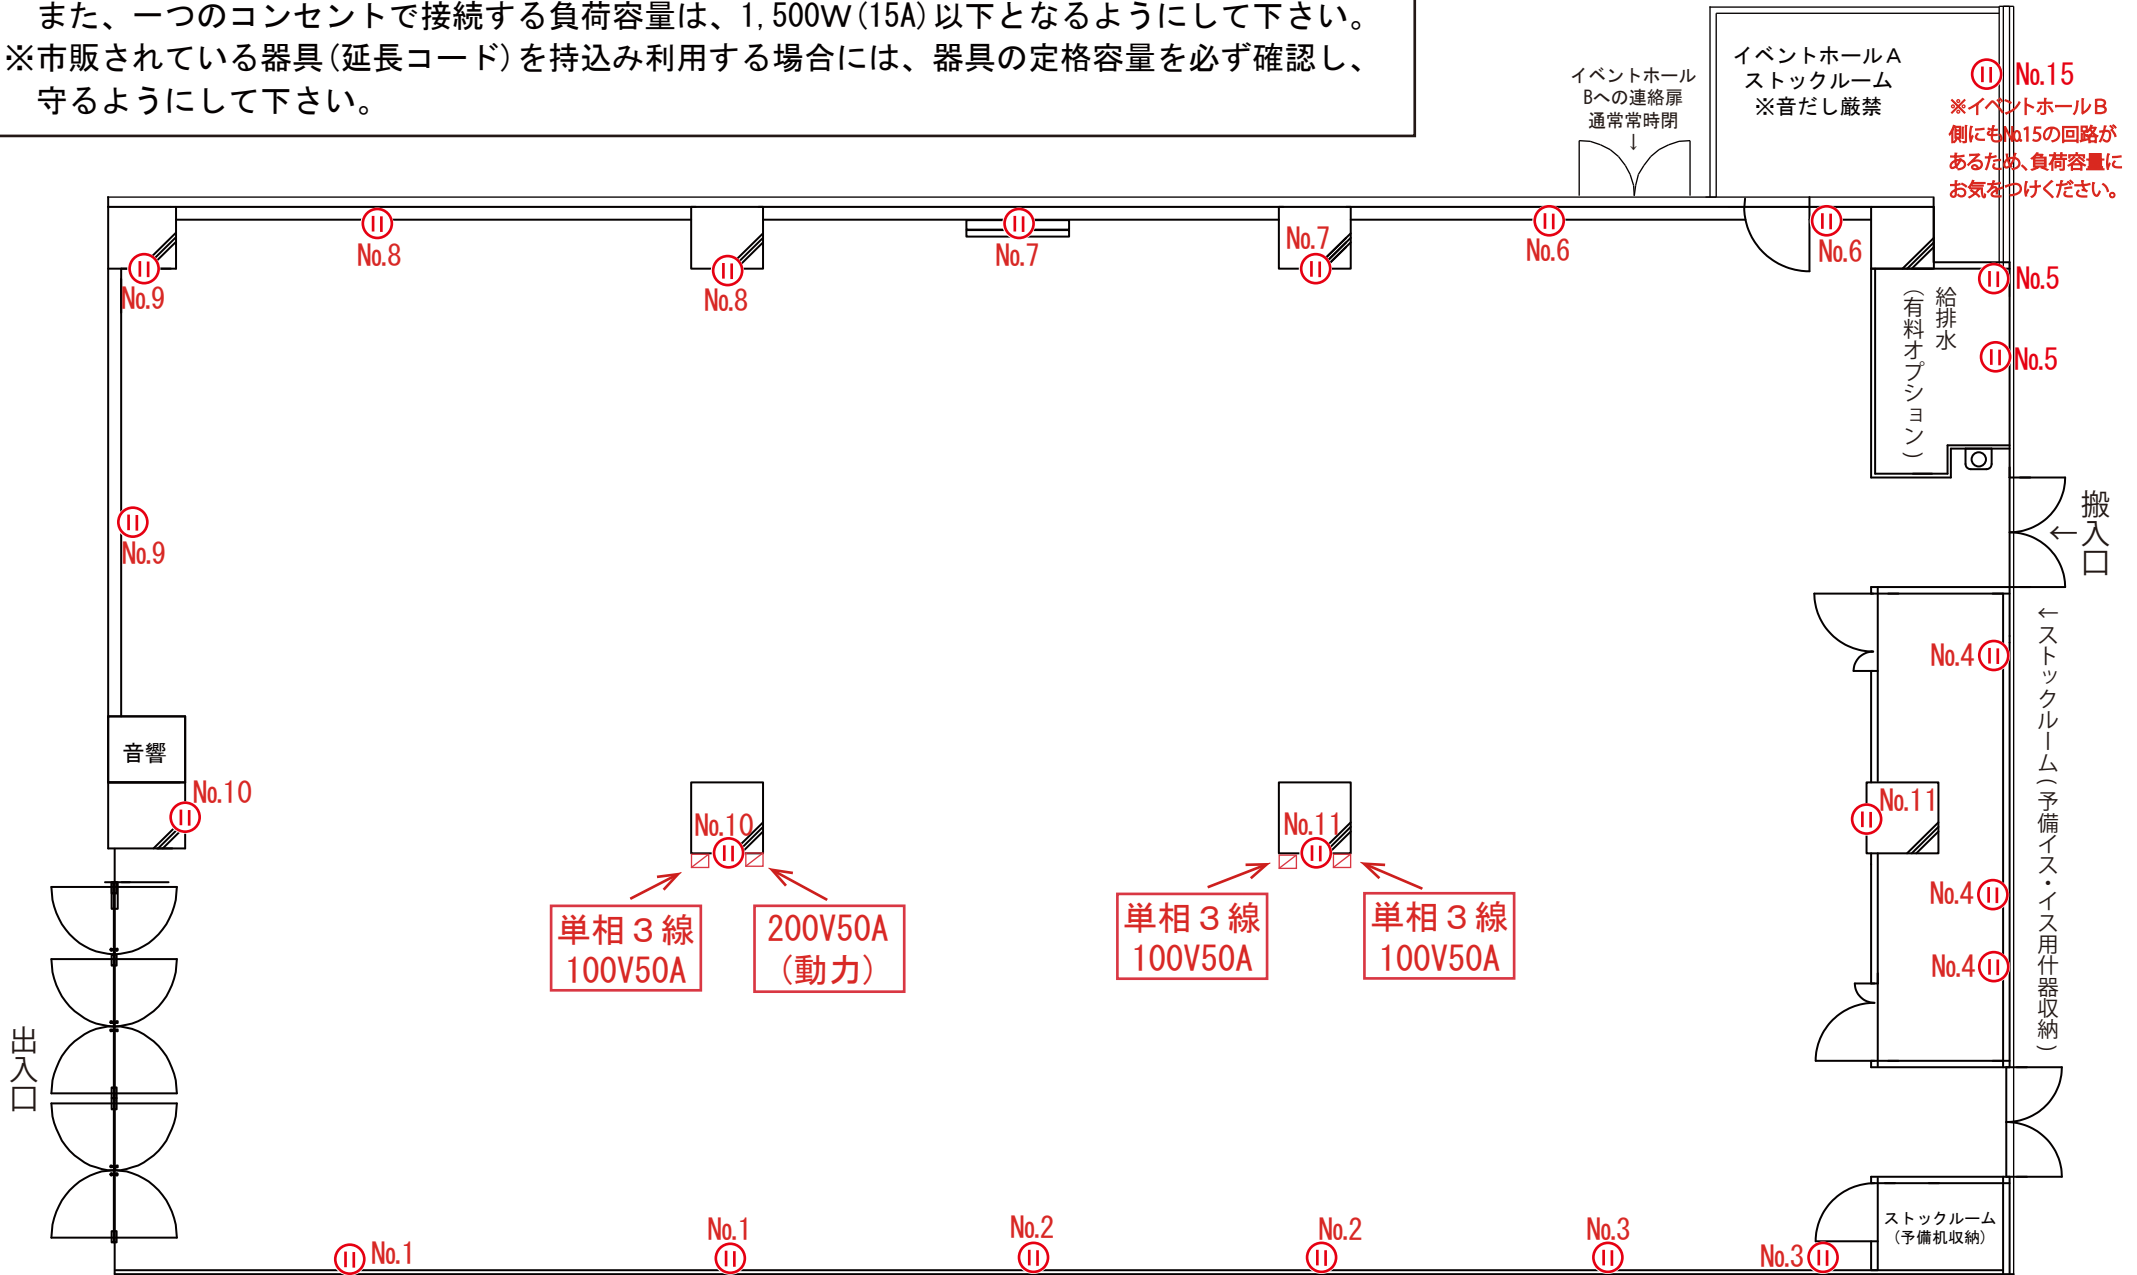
また、一つのコンセントで接続する負荷容量は、1,500W(15A)以下となるようにして下さい。
※市販されている器具(延長コード)を持込み利用する場合には、器具の定格容量を必ず確認し、守るようにして下さい。

イベントホールBへの連絡扉 通常常時閉

イベントホールA ストックルーム ※音だし厳禁

No.15
※イベントホールB側にもNo.15の回路があるため、負荷容量にお気をつけください。

No.8
No.7
No.7
No.6
No.6
No.9
No.8
No.5
給排水
(有料オプション)
No.5
搬入口
No.9
←ストックルーム(予備イス・イス用什器収納)
No.4
音響
No.10
No.10
No.11
No.11
単相3線 100V50A
200V50A (動力)
単相3線 100V50A
単相3線 100V50A
No.4
No.4
出入口
ストックルーム (予備机収納)
No.1
No.1
No.2
No.2
No.3
No.3